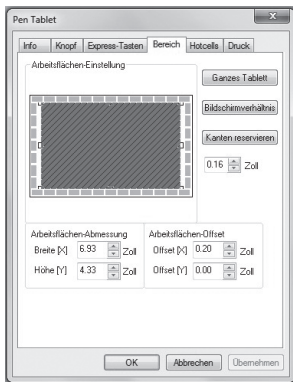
Pen Tablet

Info | Knopf | Express-Tasten | Bereich | Hotcells | Druck

Arbeitsflächen-Einstellung

Ganzes Tablett

Bildschirmverhältnis

Kanten reservieren

0.16 Zoll

Arbeitsflächen-Abmessung

Breite [X] 6.93 Zoll

Höhe [Y] 4.33 Zoll

Arbeitsflächen-Offset

Offset [X] 0.20 Zoll

Offset [Y] 0.00 Zoll

OK | Abbrechen | Übernehmen